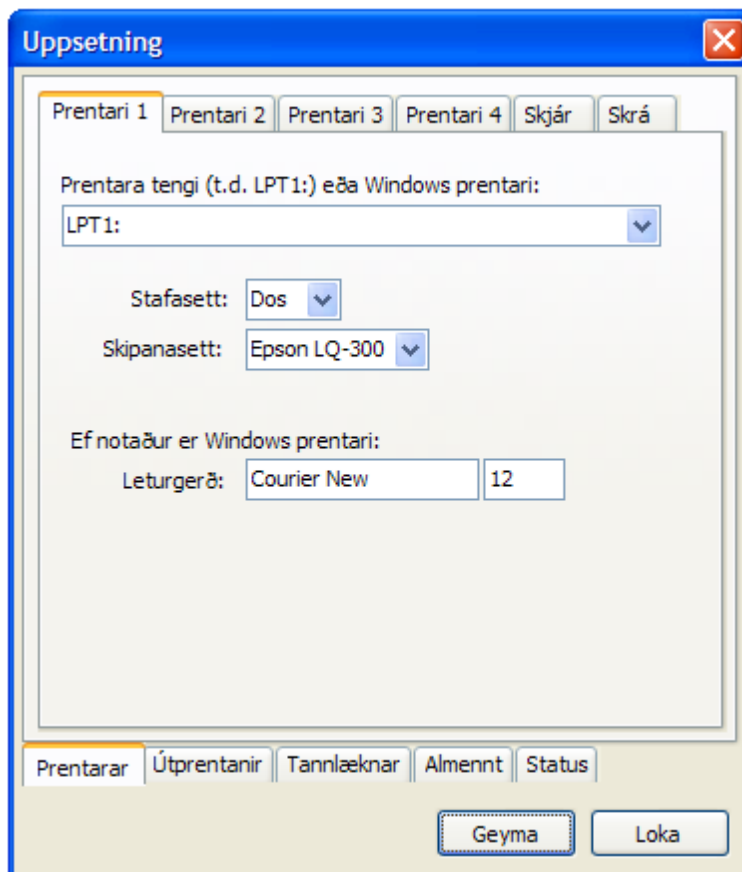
Uppsetning

Prentari 1 | Prentari 2 | Prentari 3 | Prentari 4 | Skjár | Skrá

Prentara tengi (t.d. LPT1:) eða Windows prentari:

LPT1:

Stafasett: Dos

Skipanasett: Epson LQ-300

Ef notaður er Windows prentari:

Leturgerð: Courier New 12

Prentarar | Útprentanir | Tannlæknar | Almennt | Status

Geyma | Loka